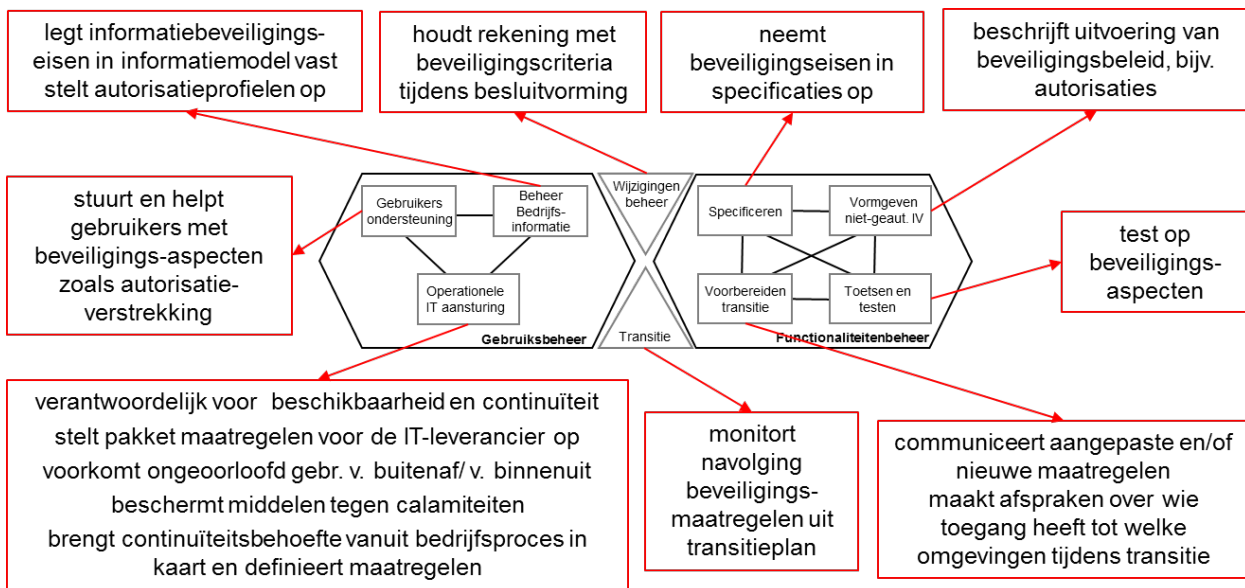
legt informatiebeveiligingseisen in informatiemodel vast
stelt autorisatieprofielen op

houdt rekening met beveiligingscriteria tijdens besluitvorming

neemt beveiligingseisen in specificaties op

beschrijft uitvoering van beveiligingsbeleid, bijv. autorisaties

stuurt en helpt gebruikers met beveiligings-aspecten zoals autorisatieverstrekking

Gebruikers ondersteuning

Beheer Bedrijfsinformatie

Operationele IT aansturing

Gebruiksbeheer

Wijzigingen beheer

Transitie

Specificeren

Vormgeven niet-geaut. IV

Voorbereiden transitie

Toetsen en testen

Functionaliteitenbeheer

test op beveiligingsaspecten

verantwoordelijk voor beschikbaarheid en continuïteit
stelt pakket maatregelen voor de IT-leverancier op
voorkomt ongeoorloofd gebr. v. buitenaf/ v. binnenuit
beschermt middelen tegen calamiteiten
brengt continuïteitsbehoefte vanuit bedrijfsproces in kaart en definieert maatregelen

monitort navolging beveiligingsmaatregelen uit transitieplan

communiceert aangepaste en/of nieuwe maatregelen
maakt afspraken over wie toegang heeft tot welke omgevingen tijdens transitie